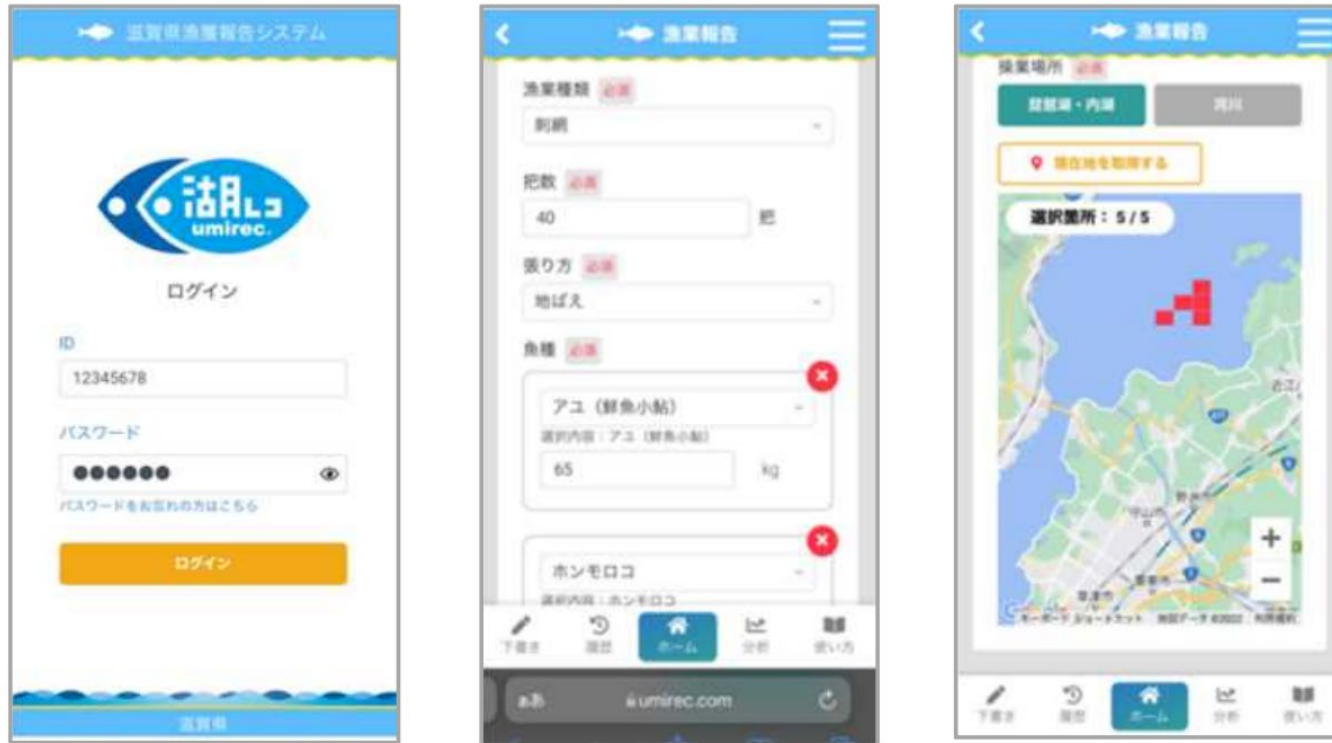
滋賀県漁獲報告システム

湖レコ
umirec.

ログイン

ID
12345678

パスワード
●●●●●●

パスワードをお忘れの方はこちら

ログイン

滋賀県

漁業報告

漁業種類 必須
刺網

把数 必須
40 把

張り方 必須
地ばえ

魚種 必須

アユ（鮮魚小鮎）
選択内容：アユ（鮮魚小鮎）
65 kg

ホンモロコ
選択内容：ホンモロコ

下書き 履歴 ホーム 分析 使い方

あA umirec.com

漁業報告

操業場所 必須

琵琶湖・内湖 河川

現在地を取得する

選択箇所：5 / 5

守山市
草津市

キーボード ショートカット 地図データ ©2022 利用規約

下書き 履歴 ホーム 分析 使い方